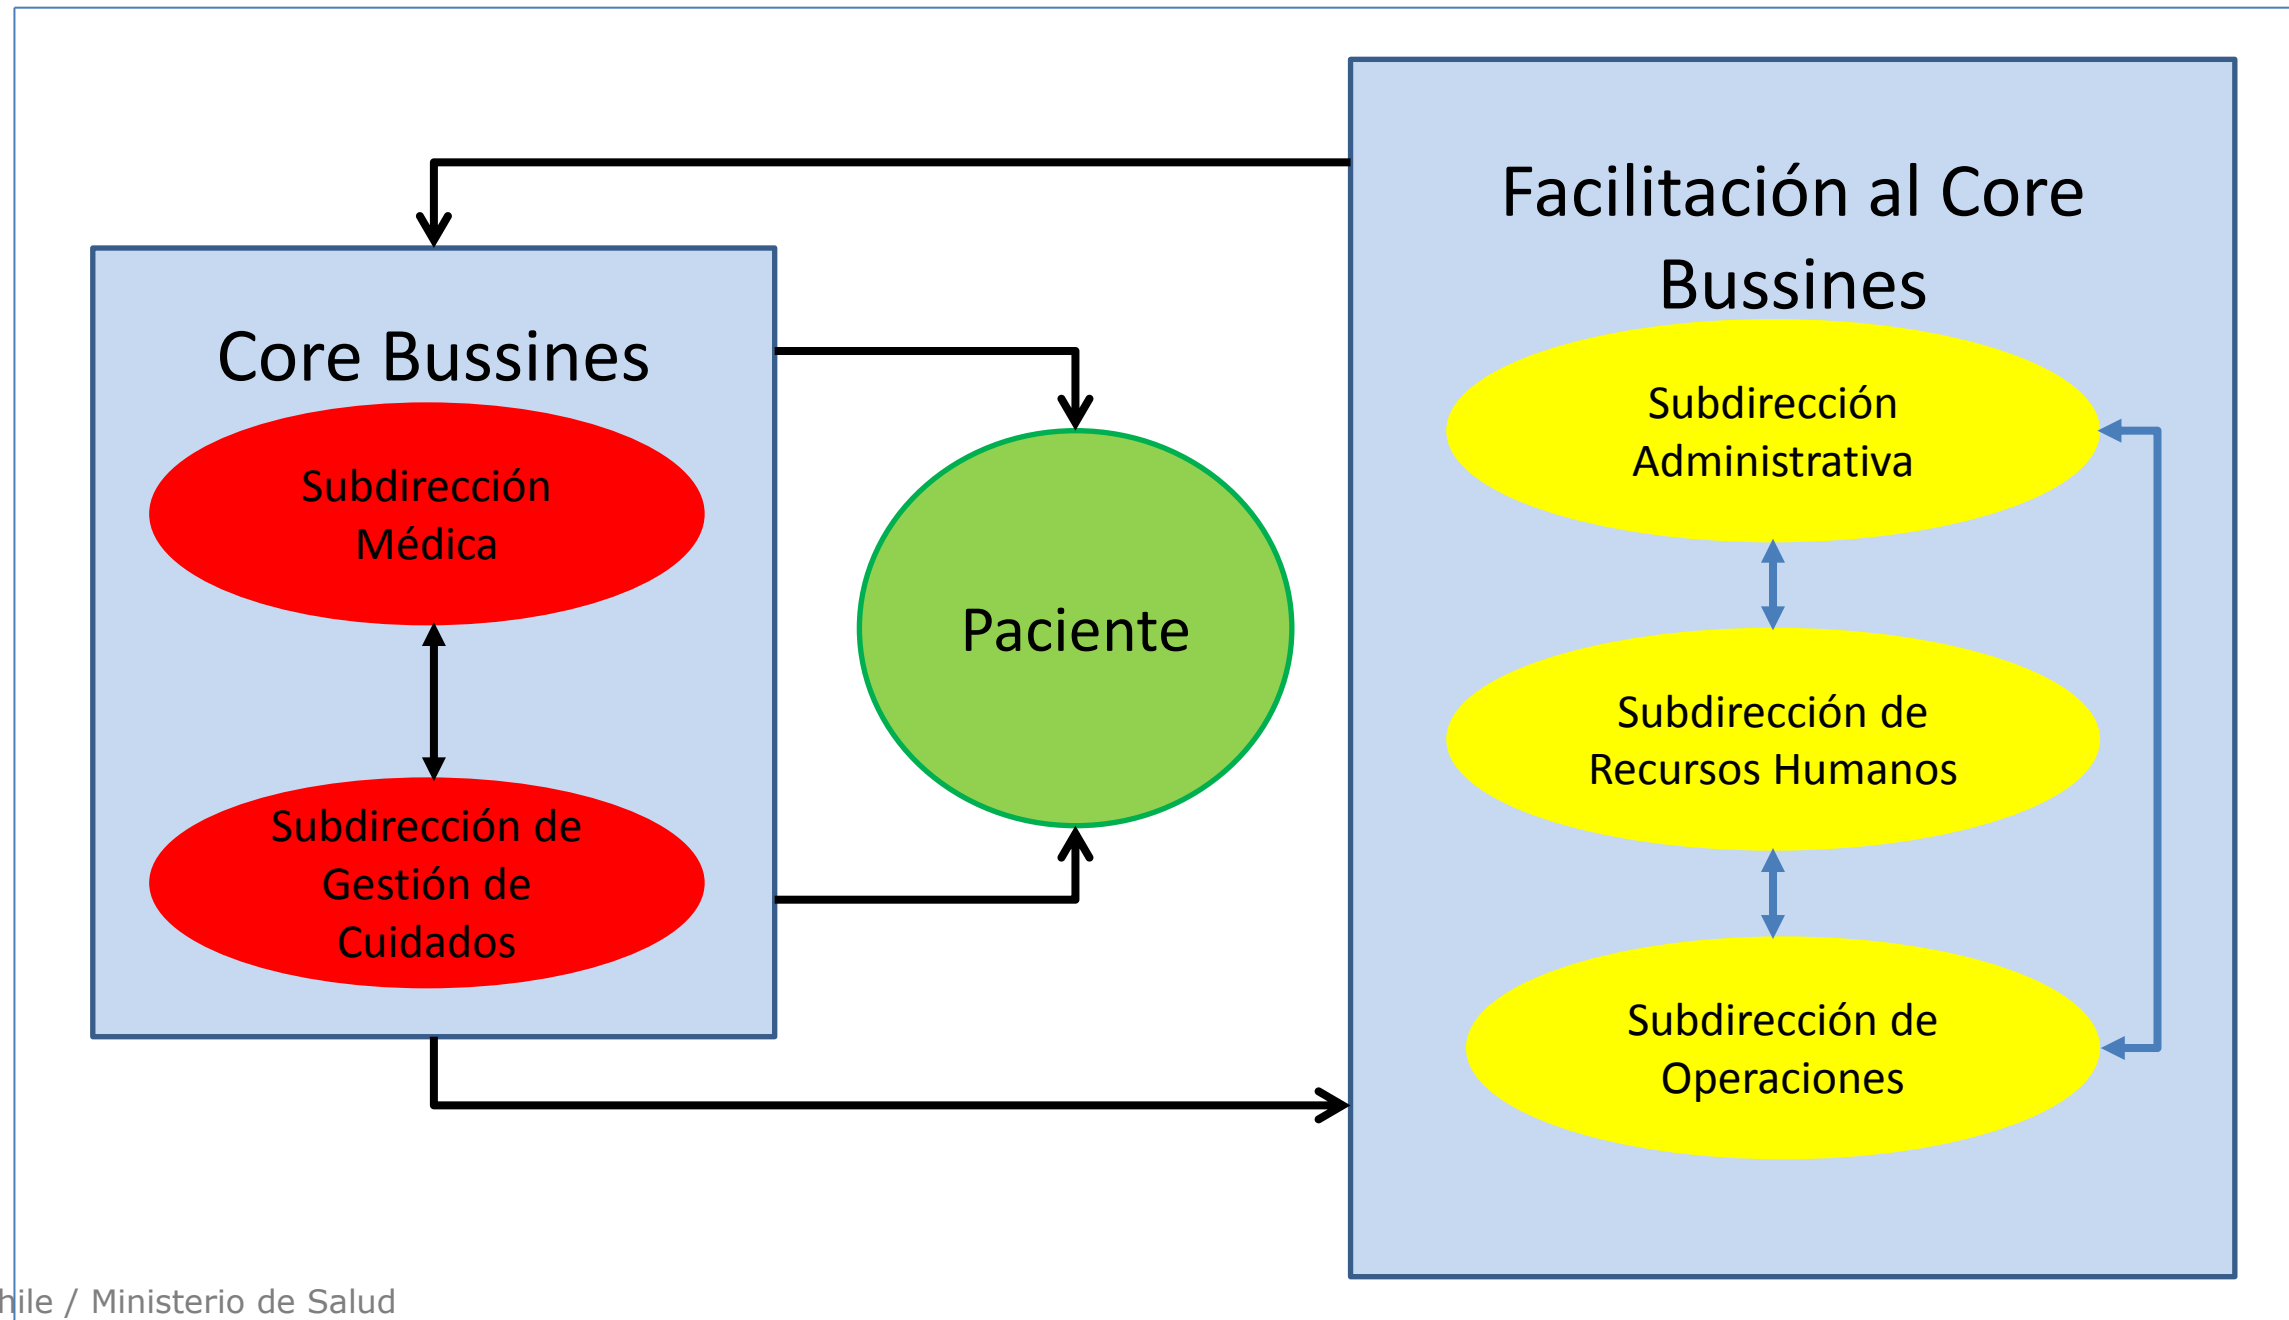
Core Bussines

Subdirección Médica

Subdirección de Gestión de Cuidados

Paciente

Facilitación al Core Bussines

Subdirección Administrativa

Subdirección de Recursos Humanos

Subdirección de Operaciones

hile / Ministerio de Salud